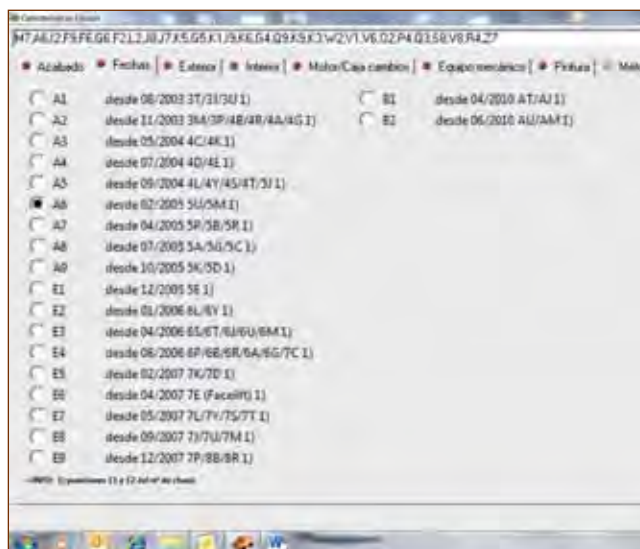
M7A6J2F9F6G6F21.2J8J7X5G5K1J9K6G4Q9K5K3W2V1V6Q2P4Q3S8V8R4Z7

Acabado | Fechas | Exterior | Interior | Motor/Caja cambios | Equipo mecánico | Pintura | Mo

A1 desde 08/2003 3T/3I/3U 1)
A2 desde 11/2003 3M/3P/4B/4R/4A/4G 1)
A3 desde 05/2004 4C/4K 1)
A4 desde 07/2004 4D/4E 1)
A5 desde 09/2004 4L/4Y/4S/4T/5I 1)
A6 desde 02/2005 5U/5M 1)
A7 desde 04/2005 5R/5B/5R 1)
A8 desde 07/2005 5A/5G/5C 1)
A9 desde 10/2005 5K/5D 1)
E1 desde 12/2005 5E 1)
E2 desde 01/2006 6L/6Y 1)
E3 desde 04/2006 6S/6T/6J/6U/6M 1)
E4 desde 06/2006 6P/6B/6R/6A/6G/7C 1)
E5 desde 02/2007 7K/7D 1)
E6 desde 04/2007 7E (Facelift) 1)
E7 desde 05/2007 7L/7Y/7S/7T 1)
E8 desde 09/2007 7J/7U/7M 1)
E9 desde 12/2007 7P/8B/8R 1)

B1 desde 04/2010 AT/AJ 1)
B2 desde 06/2010 AU/AM 1)

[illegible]